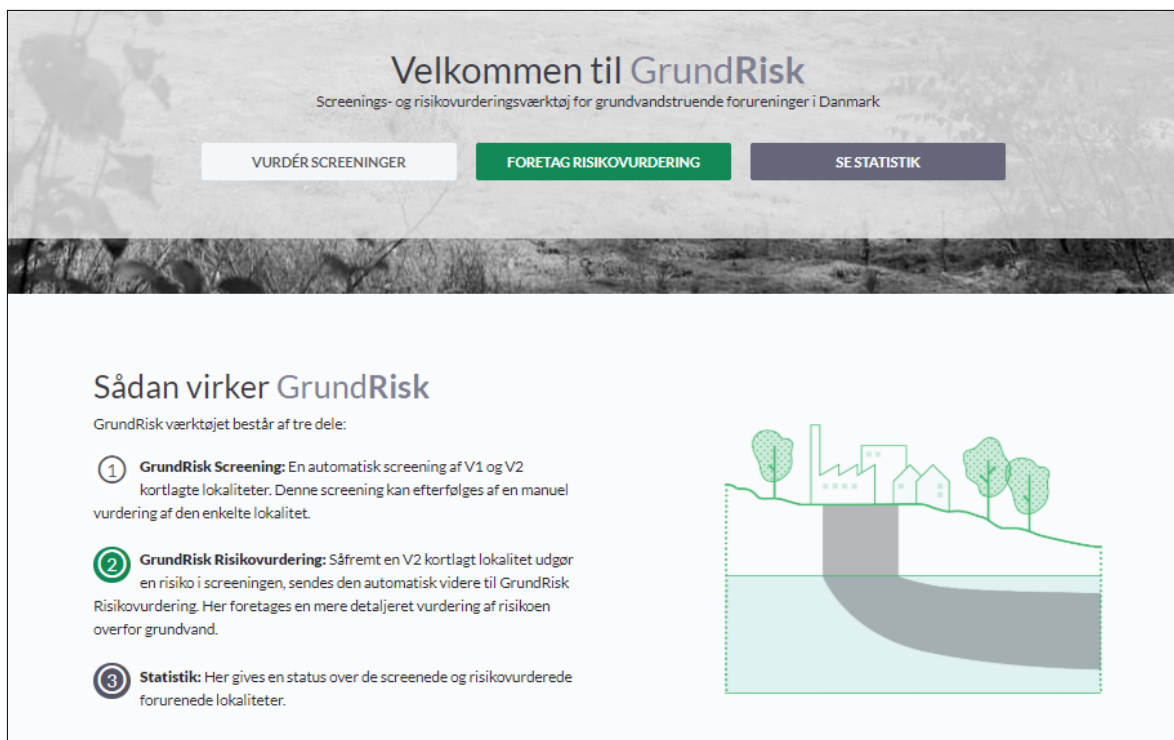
Velkommen til GrundRisk
Screenings- og risikovurderingsværktøj for grundvandstruende forureninger i Danmark

VURDÉR SCREENINGER
FORETAG RISIKOVURDERING
SE STATISTIK

Sådan virker GrundRisk

GrundRisk værktøjet består af tre dele:

1 GrundRisk Screening: En automatisk screening af V1 og V2 kortlagte lokaliteter. Denne screening kan efterfølges af en manuel vurdering af den enkelte lokalitet.

2 GrundRisk Risikovurdering: Såfremt en V2 kortlagt lokalitet udgør en risiko i screeningen, sendes den automatisk videre til GrundRisk Risikovurdering. Her foretages en mere detaljeret vurdering af risikoen overfor grundvand.

3 Statistik: Her gives en status over de screenede og risikovurderede forurenede lokaliteter.